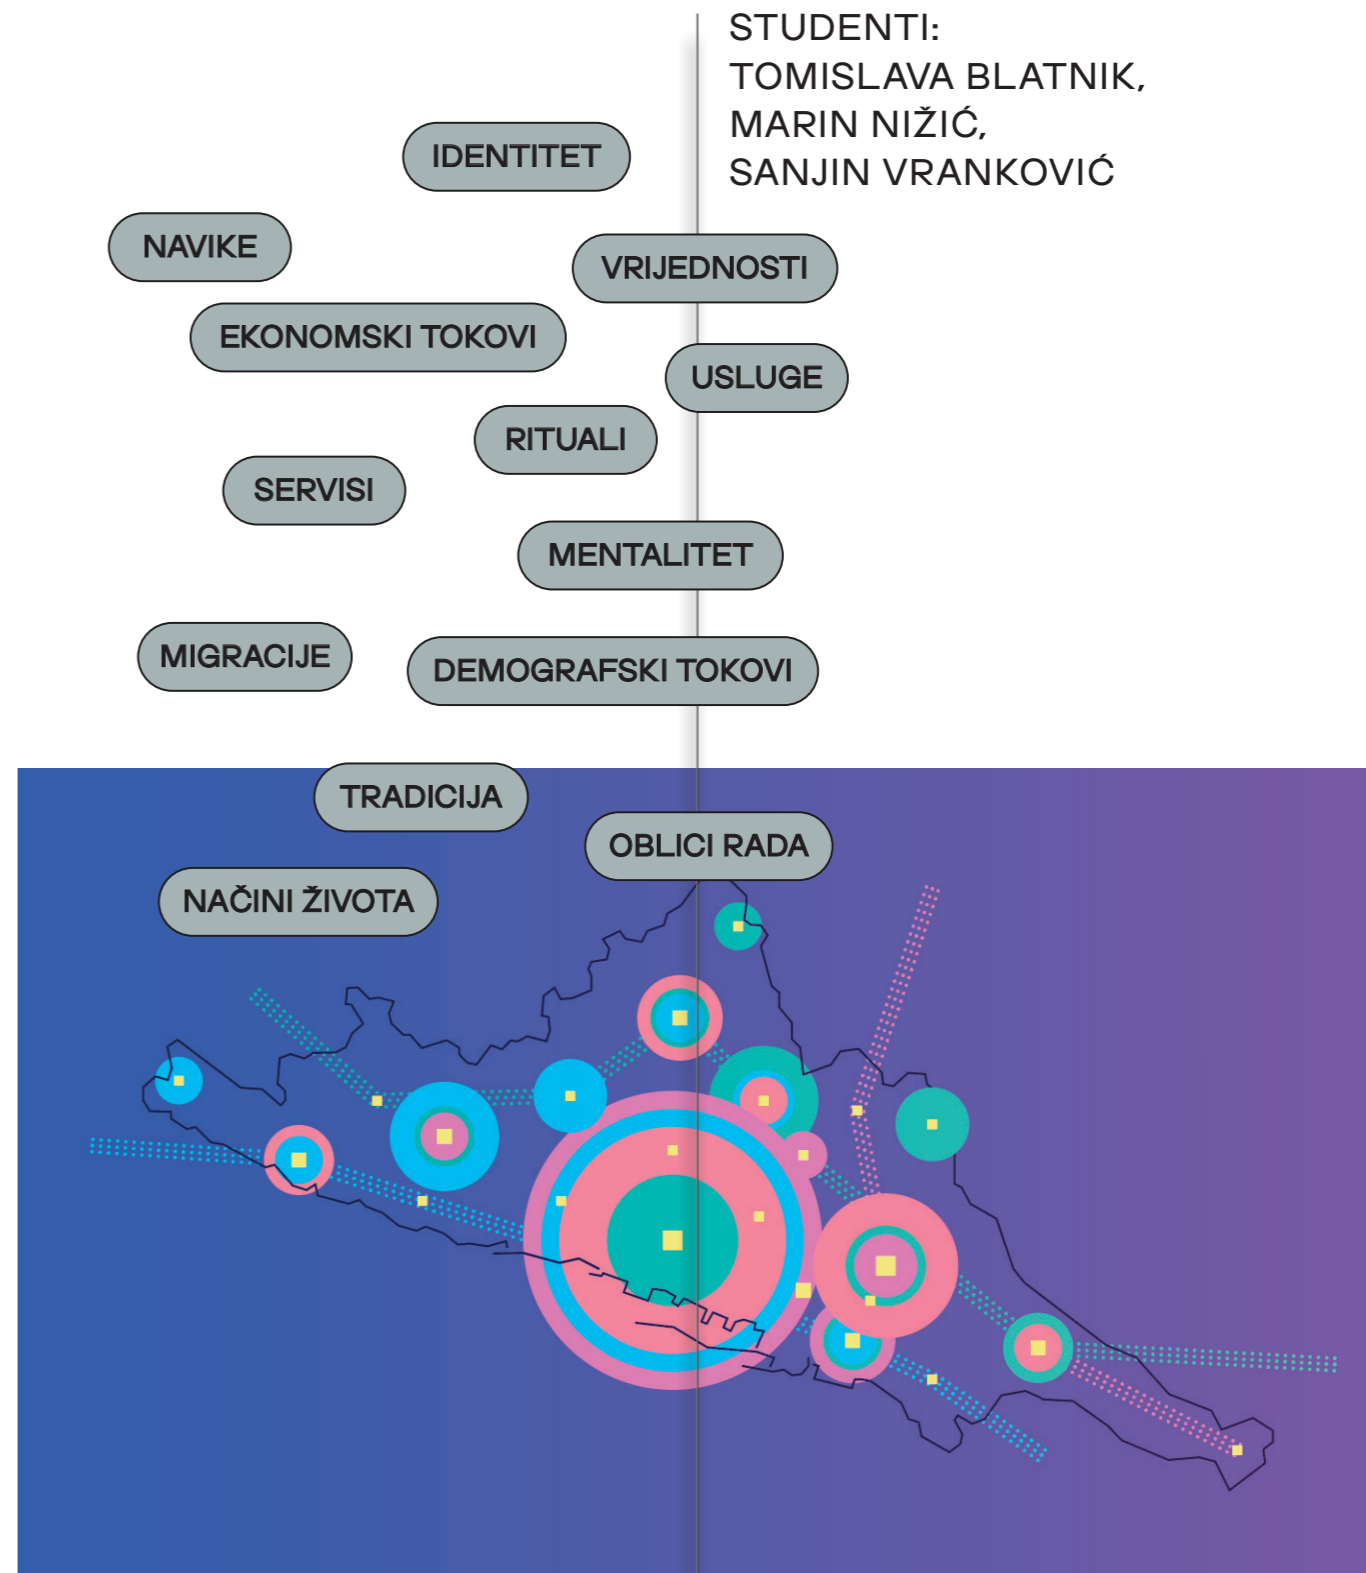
STUDENTI:
TOMISLAVA BLATNIK,
MARIN NIŽIĆ,
SANJIN VRANKOVIĆ

IDENTITET

NAVIKE

VRIJEDNOSTI

EKONOMSKI TOKOVI

USLUGE

RITUALI

SERVISI

MENTALITET

MIGRACIJE

DEMOGRAFSKI TOKOVI

TRADICIJA

OBLICI RADA

NAČINI ŽIVOTA